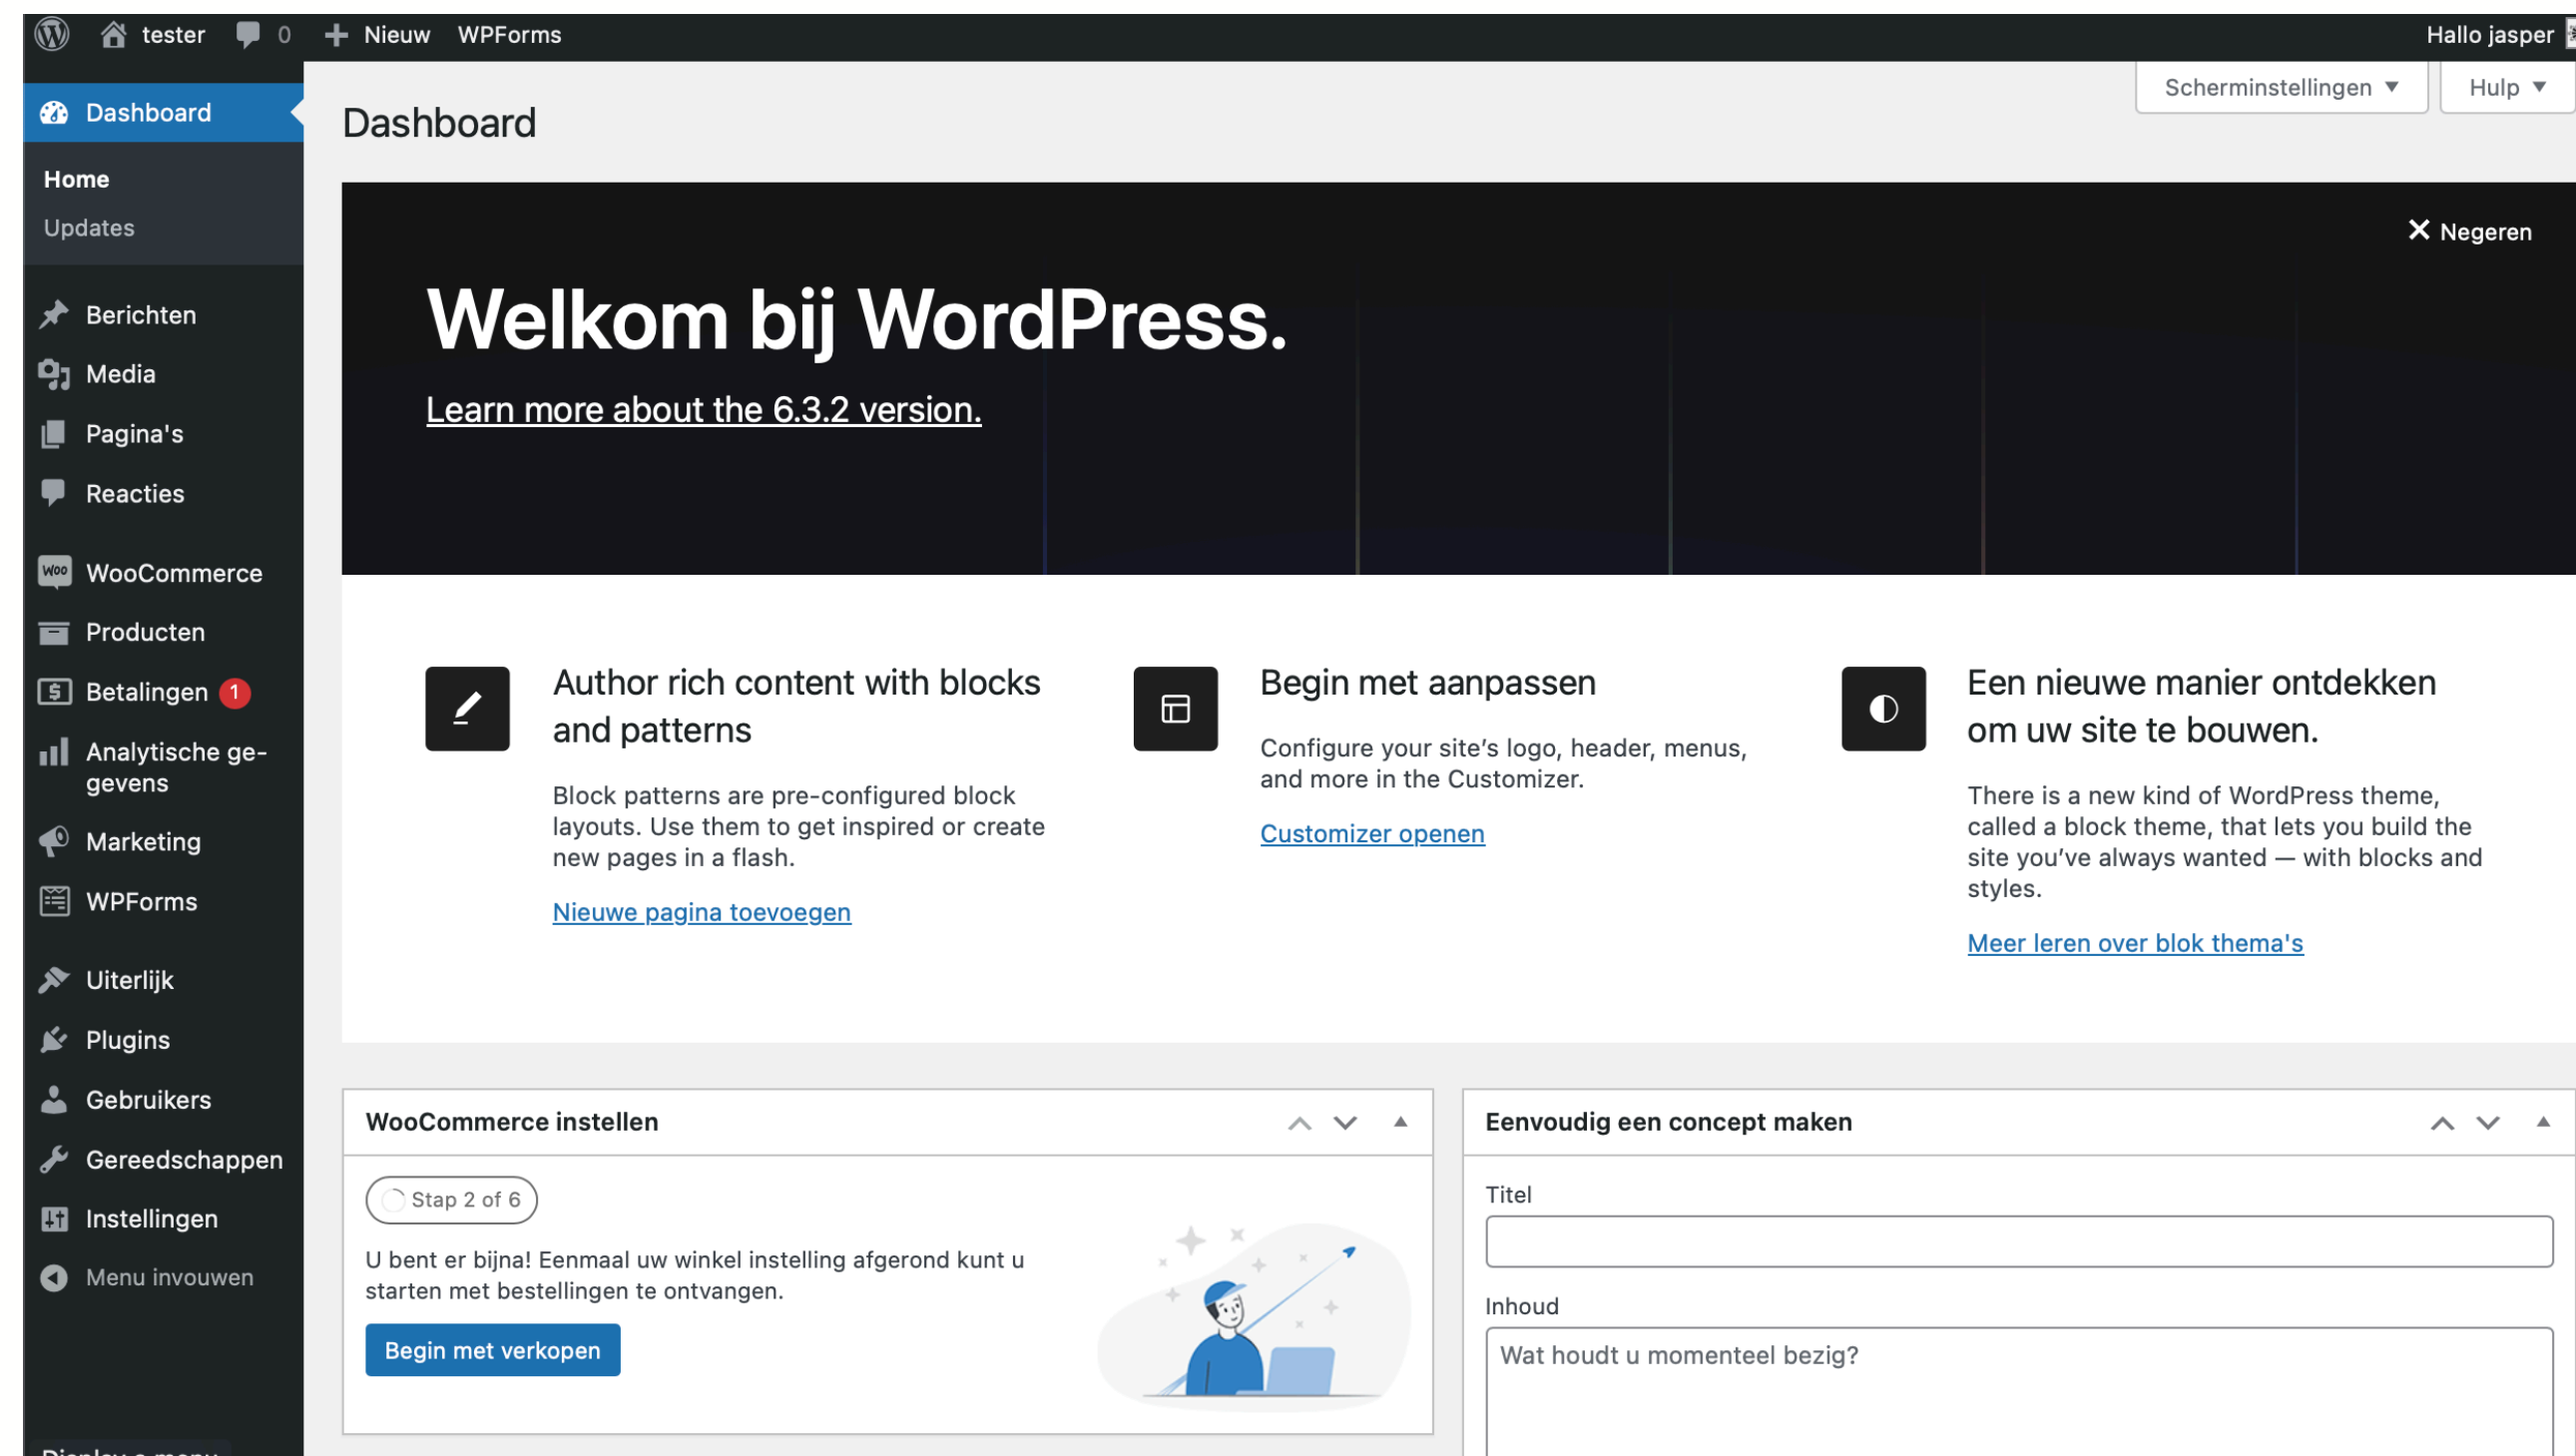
tester 0 Nieuw WPForms Hallo jasper

Dashboard
Home
Updates
Berichten
Media
Pagina's
Reacties
WooCommerce
Producten
Betalingen 1
Analytische gegevens
Marketing
WPForms
Uiterlijk
Plugins
Gebruikers
Gereedschappen
Instellingen
Menu invouwen

Scherminstellingen ▼ Hulp ▼

Dashboard

Negeren

Welkom bij WordPress.

Learn more about the 6.3.2 version.

Author rich content with blocks and patterns

Block patterns are pre-configured block layouts. Use them to get inspired or create new pages in a flash.

Nieuwe pagina toevoegen

Begin met aanpassen

Configure your site's logo, header, menus, and more in the Customizer.

Customizer openen

Een nieuwe manier ontdekken om uw site te bouwen.

There is a new kind of WordPress theme, called a block theme, that lets you build the site you've always wanted — with blocks and styles.

Meer leren over blok thema's

WooCommerce instellen

Stap 2 of 6

U bent er bijna! Eenmaal uw winkel instelling afgerond kunt u starten met bestellingen te ontvangen.

Begin met verkopen

Eenvoudig een concept maken

Titel

Inhoud

Wat houdt u momenteel bezig?

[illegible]